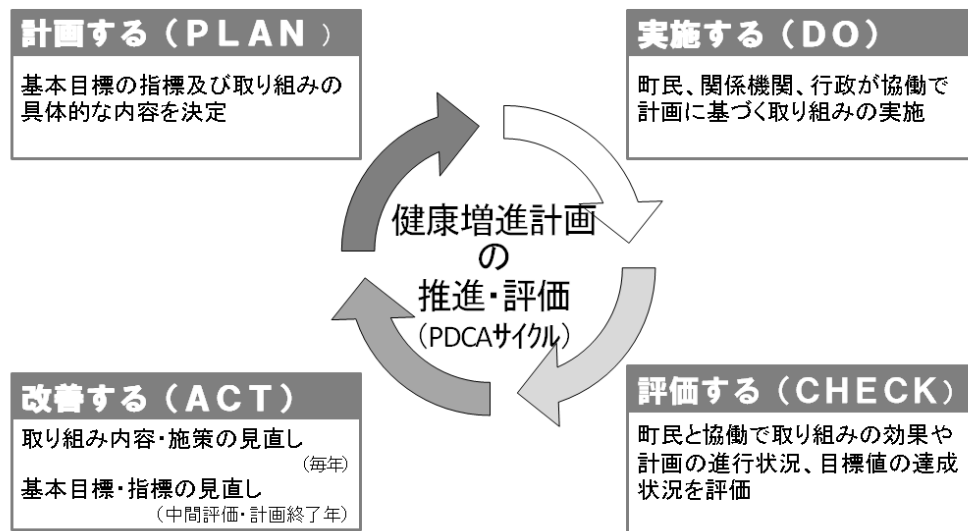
計画する（PLAN）

基本目標の指標及び取り組みの具体的な内容を決定

実施する（DO）

町民、関係機関、行政が協働で計画に基づく取り組みの実施

健康増進計画の推進・評価（PDCAサイクル）

改善する（ACT）

取り組み内容・施策の見直し（毎年）

基本目標・指標の見直し（中間評価・計画終了年）

評価する（CHECK）

町民と協働で取り組みの効果や計画の進行状況、目標値の達成状況を評価